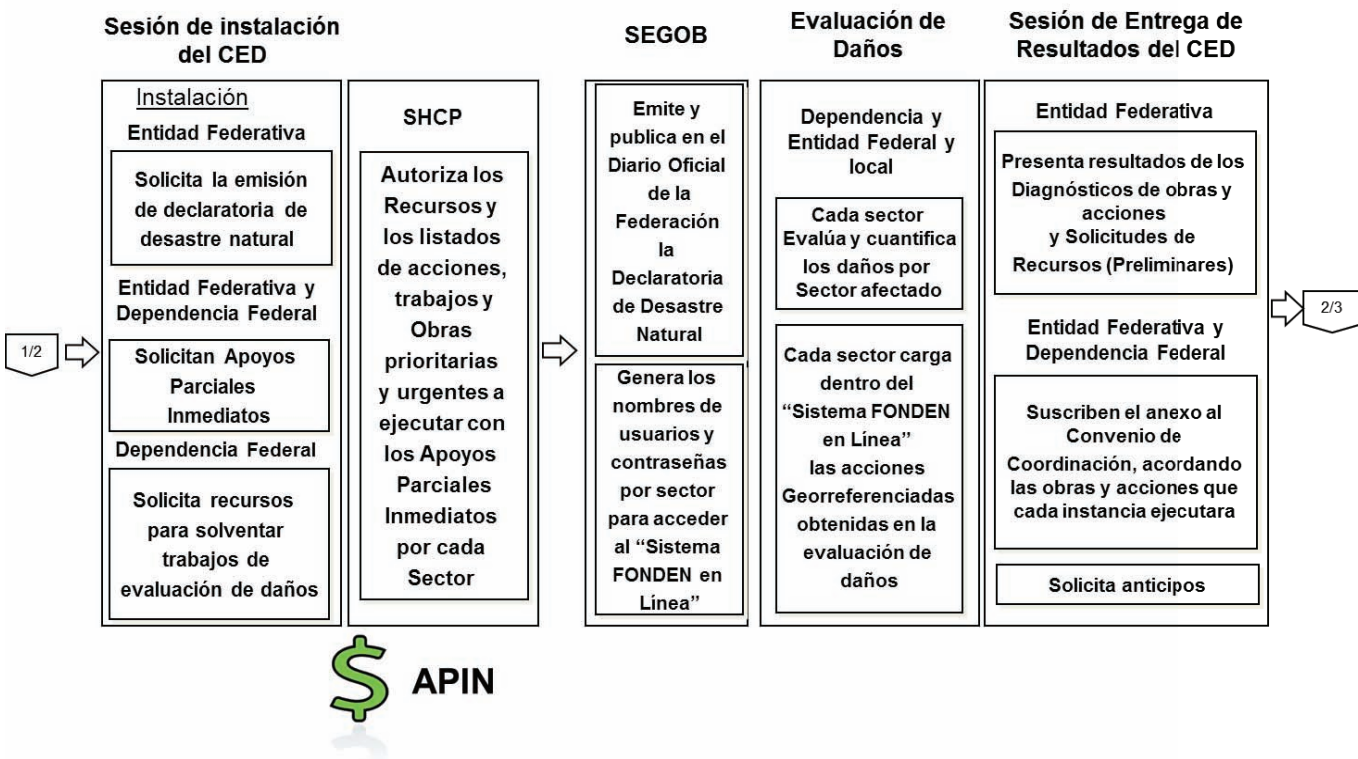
1/2

Sesión de instalación del CED

Instalación

Entidad Federativa

Solicita la emisión de declaratoria de desastre natural

Entidad Federativa y Dependencia Federal

Solicitan Apoyos Parciales Inmediatos

Dependencia Federal

Solicita recursos para solventar trabajos de evaluación de daños

SHCP

Autoriza los Recursos y los listados de acciones, trabajos y Obras prioritarias y urgentes a ejecutar con los Apoyos Parciales Inmediatos por cada Sector

APIN

SEGOB

Emite y publica en el Diario Oficial de la Federación la Declaratoria de Desastre Natural

Genera los nombres de usuarios y contraseñas por sector para acceder al "Sistema FONDEN en Línea"

Evaluación de Daños

Dependencia y Entidad Federal y local

Cada sector Evalúa y cuantifica los daños por Sector afectado

Cada sector carga dentro del "Sistema FONDEN en Línea" las acciones Georreferenciadas obtenidas en la evaluación de daños

Sesión de Entrega de Resultados del CED

Entidad Federativa

Presenta resultados de los Diagnósticos de obras y acciones y Solicitudes de Recursos (Preliminares)

Entidad Federativa y Dependencia Federal

Suscriben el anexo al Convenio de Coordinación, acordando las obras y acciones que cada instancia ejecutara

Solicita anticipos

2/3